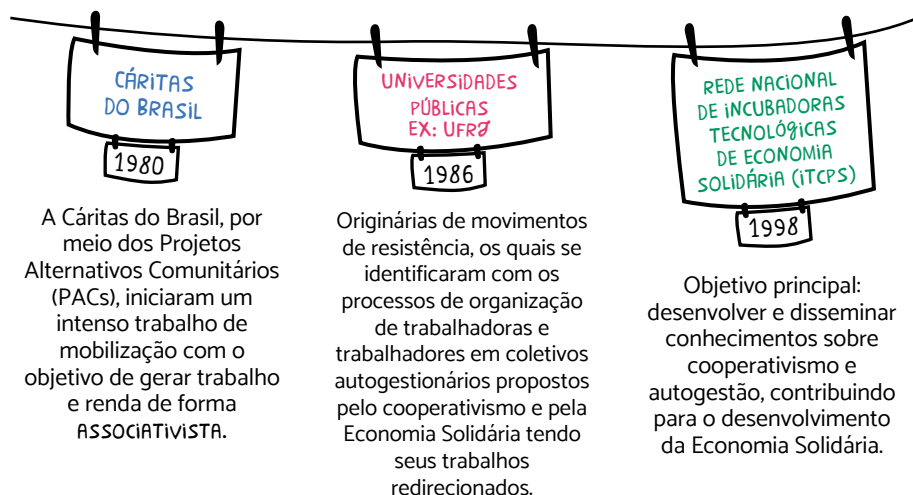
CÁRITAS DO BRASIL

1980

A Cáritas do Brasil, por meio dos Projetos Alternativos Comunitários (PACs), iniciaram um intenso trabalho de mobilização com o objetivo de gerar trabalho e renda de forma ASSOCIATIVISTA.

UNIVERSIDADES PÚBLICAS EX: UFRJ

1986

Originárias de movimentos de resistência, os quais se identificaram com os processos de organização de trabalhadoras e trabalhadores em coletivos autogestionários propostos pelo cooperativismo e pela Economia Solidária tendo seus trabalhos redirecionados.

REDE NACIONAL DE INCUBADORAS TECNOLÓGICAS DE ECONOMIA SOLIDÁRIA (ITCPS)

1998

Objetivo principal: desenvolver e disseminar conhecimentos sobre cooperativismo e autogestão, contribuindo para o desenvolvimento da Economia Solidária.